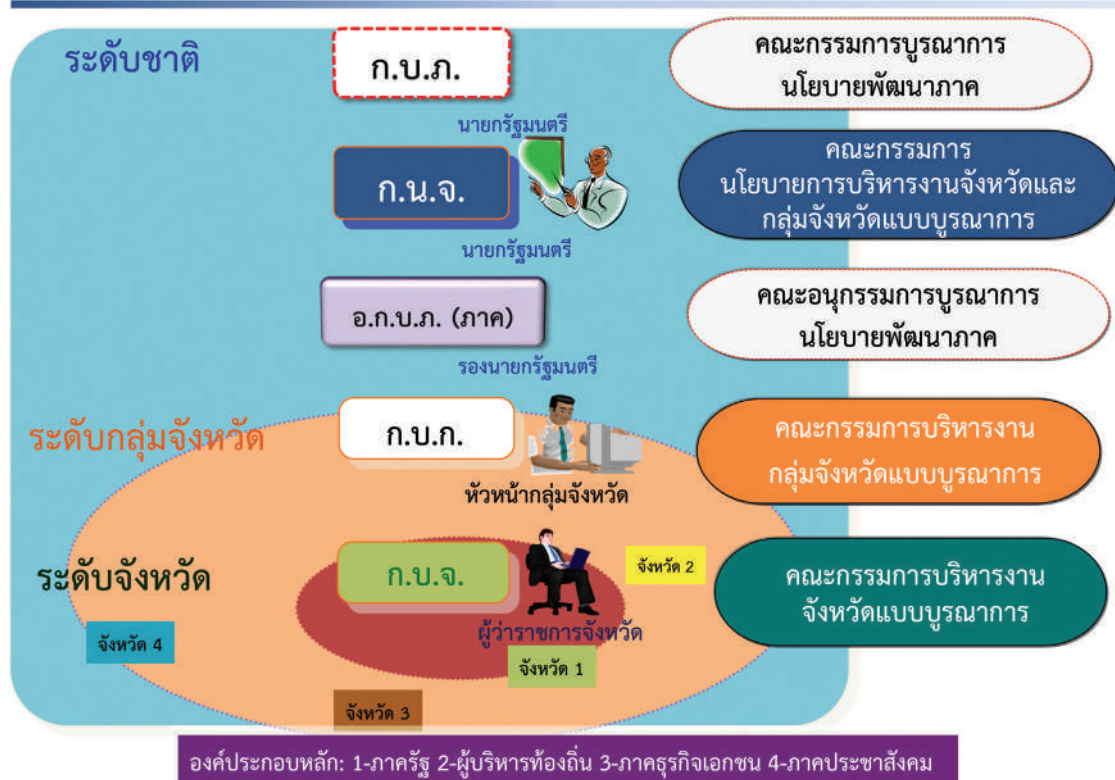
ระดับชาติ

ก.บ.ภ.

คณะกรรมการบูรณาการ นโยบายพัฒนาภาค

นายกรัฐมนตรี

ก.น.จ.

คณะกรรมการ นโยบายการบริหารงานจังหวัดและกลุ่มจังหวัดแบบบูรณาการ

นายกรัฐมนตรี

อ.ก.บ.ภ. (ภาค)

คณะอนุกรรมการบูรณาการ นโยบายพัฒนาภาค

รองนายกรัฐมนตรี

ระดับกลุ่มจังหวัด

ก.บ.ก.

คณะกรรมการบริหารงาน กลุ่มจังหวัดแบบบูรณาการ

หัวหน้ากลุ่มจังหวัด

ระดับจังหวัด

ก.บ.จ.

จังหวัด 2

คณะกรรมการบริหารงาน จังหวัดแบบบูรณาการ

จังหวัด 4

ผู้ว่าราชการจังหวัด

จังหวัด 1

จังหวัด 3

องค์ประกอบหลัก: 1-ภาครัฐ 2-ผู้บริหารท้องถิ่น 3-ภาคธุรกิจเอกชน 4-ภาคประชาสังคม